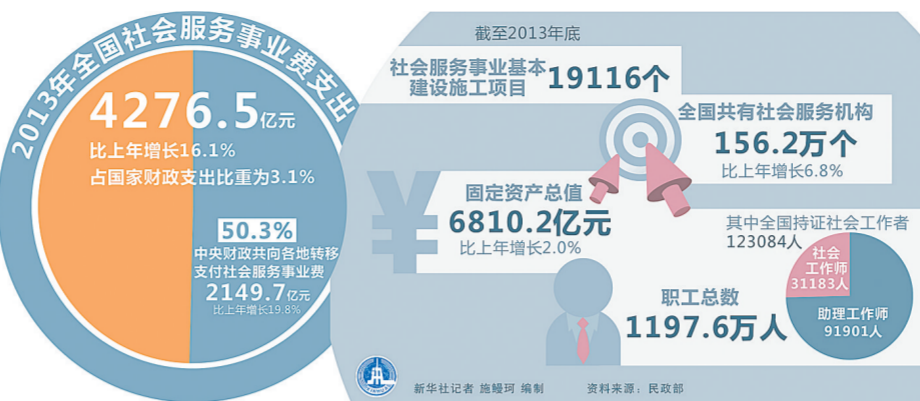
2013年全国社会服务事业费支出

4276.5亿元
比上年增长16.1%
占国家财政支出比重为3.1%

50.3%
中央财政共向各地转移支付社会服务事业费
2149.7亿元
比上年增长19.8%

截至2013年底

社会服务事业基本建设施工项目 19116个

全国共有社会服务机构
156.2万个
比上年增长6.8%

¥

固定资产总值
6810.2亿元
比上年增长2.0%

其中全国持证社会工作者
123084人

社会工作师
31183人

助理工作师
91901人

职工总数
1197.6万人

新华社记者 施鲠珂 编制　　资料来源：民政部